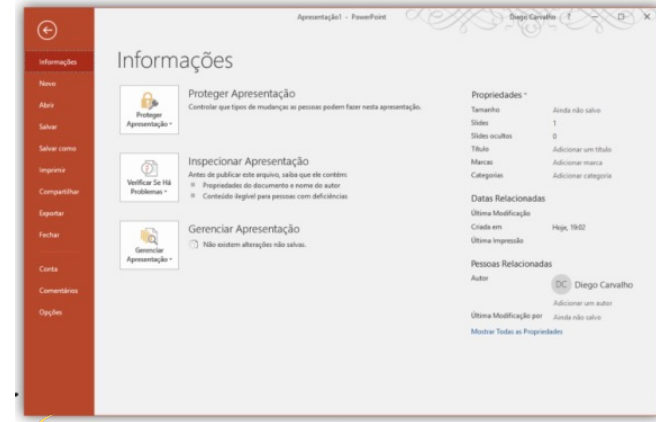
Apresentação1 - PowerPoint

Diego Carvalho ? — □ X

Informações
Novo
Abrir
Salvar
Salvar como
Imprimir
Compartilhar
Exportar
Fechar

Conta
Comentários
Opções

Informações

Proteger Apresentação
Proteger Apresentação
Controlar que tipos de mudanças as pessoas podem fazer nesta apresentação.

Verificar Se Há Problemas
Inspecionar Apresentação
Antes de publicar este arquivo, saiba que ele contém:
Propriedades do documento e nome do autor
Conteúdo ilegível para pessoas com deficiências

Gerenciar Apresentação
Gerenciar Apresentação
Não existem alterações não salvas.

Propriedades
Tamanho Ainda não salvo
Slides 1
Slides ocultos 0
Título Adicionar um título
Marcas Adicionar marca
Categorias Adicionar categoria

Datas Relacionadas
Última Modificação
Criada em Hoje, 19:02
Última Impressão

Pessoas Relacionadas
Autor DC Diego Carvalho
Adicionar um autor
Última Modificação por Ainda não salvo
Mostrar Todas as Propriedades